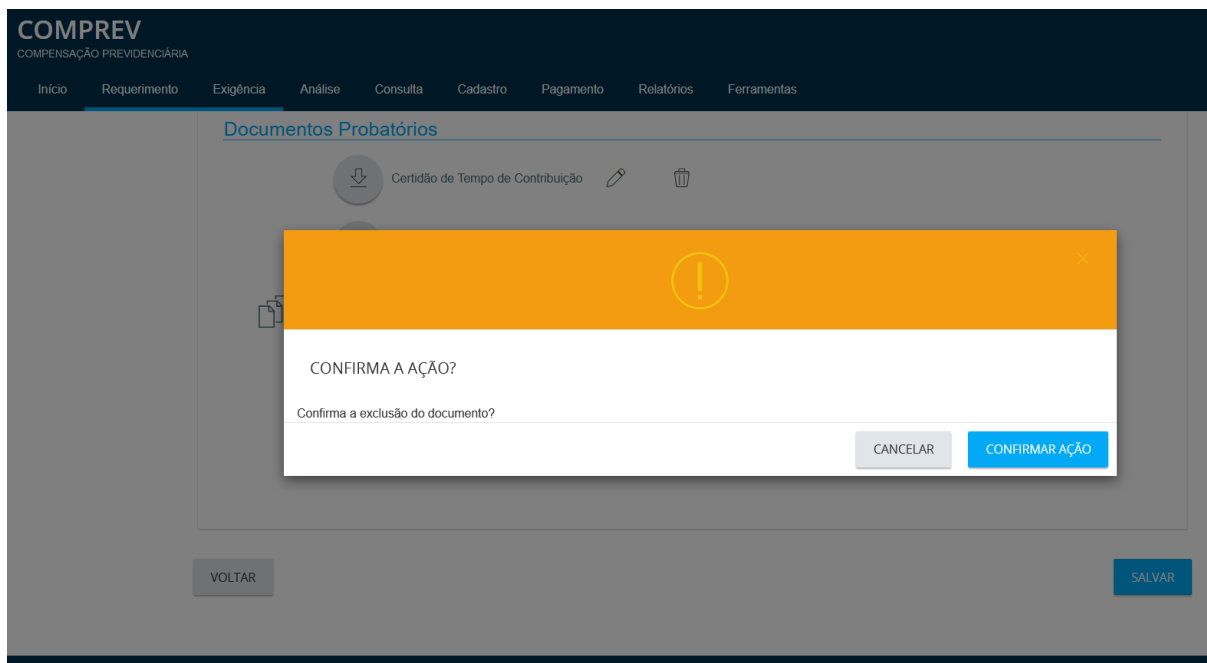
COMPREV
COMPENSAÇÃO PREVIDENCIÁRIA

Início Requerimento Exigência Análise Consulta Cadastro Pagamento Relatórios Ferramentas

Documentos Probatórios

Certidão de Tempo de Contribuição

CONFIRMA A AÇÃO?

Confirma a exclusão do documento?

CANCELAR CONFIRMAR AÇÃO

VOLTAR SALVAR